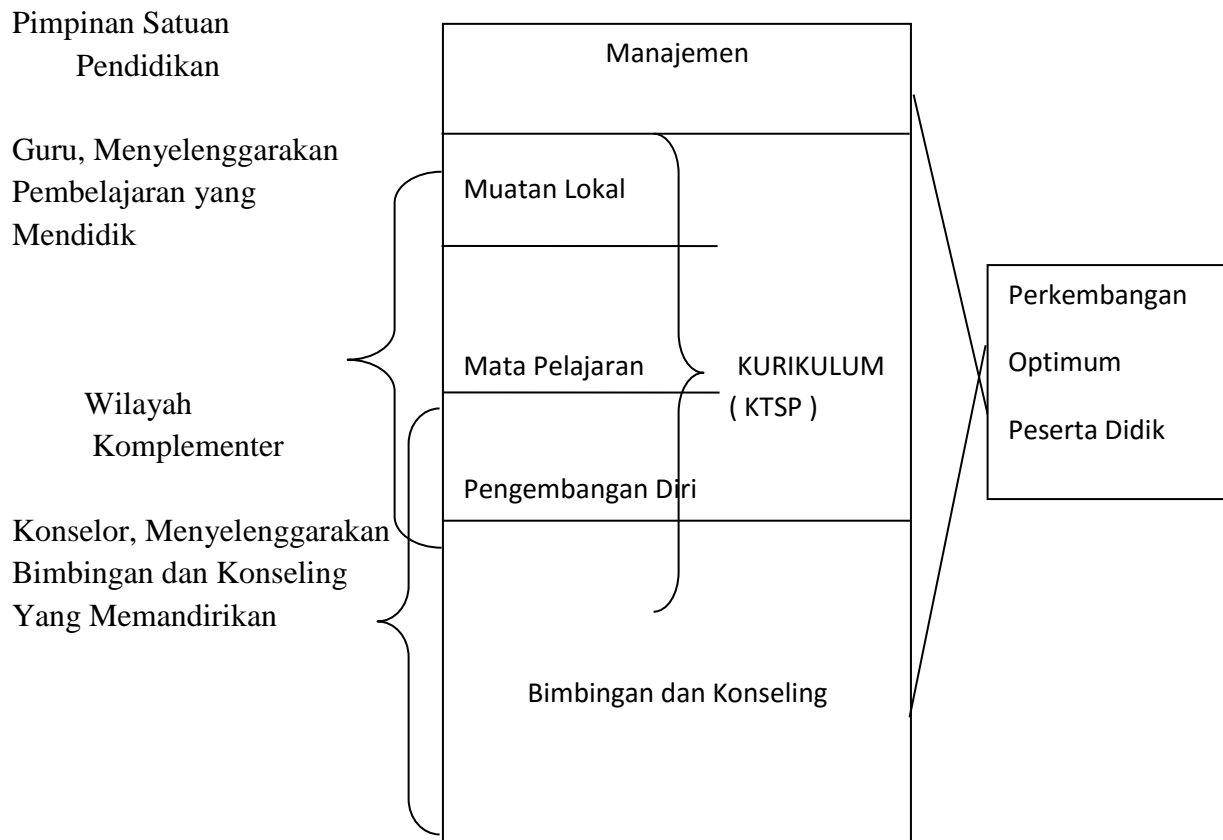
Pimpinan Satuan Pendidikan

Manajemen

Guru, Menyelenggarakan Pembelajaran yang Mendidik

Muatan Lokal

Mata Pelajaran

KURIKULUM ( KTSP )

Perkembangan

Optimum

Peserta Didik

Wilayah Komplementer

Pengembangan Diri

Konselor, Menyelenggarakan Bimbingan dan Konseling Yang Memandirikan

Bimbingan dan Konseling